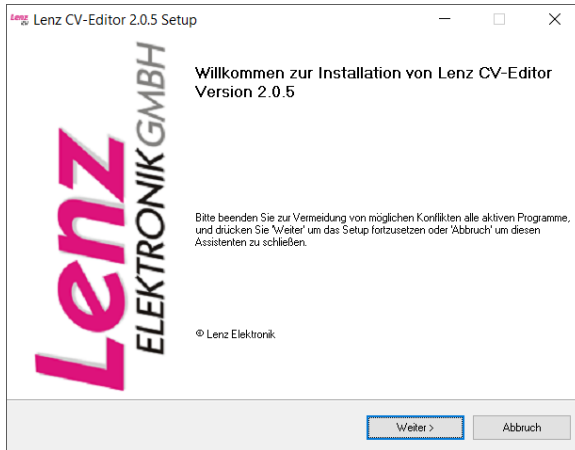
Lenz CV-Editor 2.0.5 Setup

Lenz ELEKTRONIK GMBH

Willkommen zur Installation von Lenz CV-Editor Version 2.0.5

Bitte beenden Sie zur Vermeidung von möglichen Konflikten alle aktiven Programme, und drücken Sie 'Weiter' um das Setup fortzusetzen oder 'Abbruch' um diesen Assistenten zu schließen.

© Lenz Elektronik

Weiter >

Abbruch